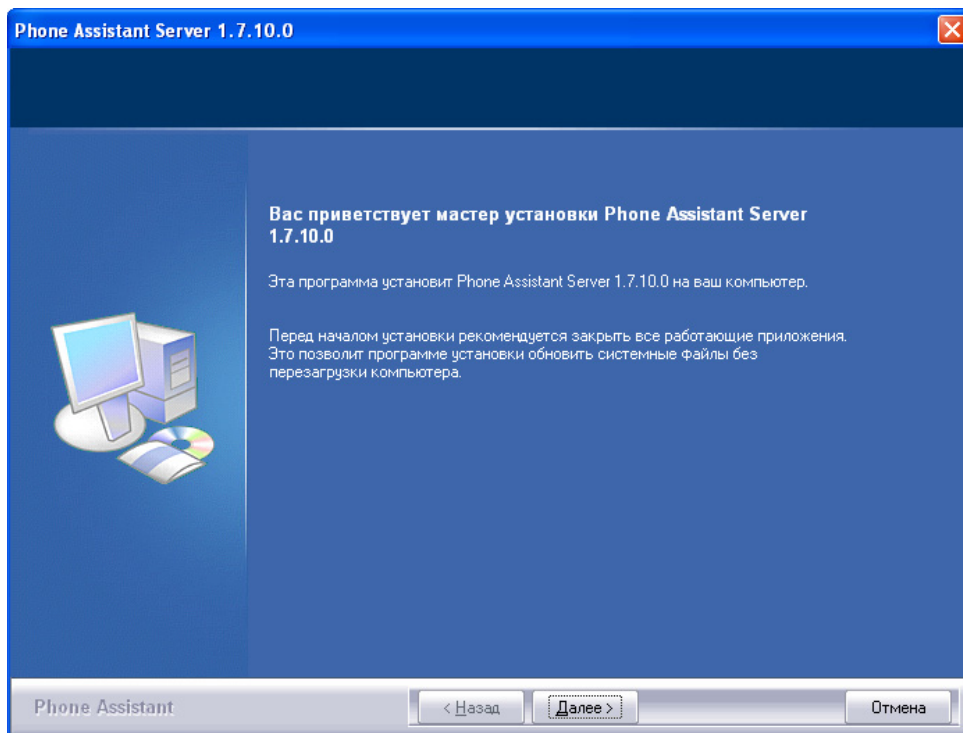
Phone Assistant Server 1.7.10.0

Вас приветствует мастер установки Phone Assistant Server 1.7.10.0

Эта программа установит Phone Assistant Server 1.7.10.0 на ваш компьютер.

Перед началом установки рекомендуется закрыть все работающие приложения. Это позволит программе установки обновить системные файлы без перезагрузки компьютера.

Phone Assistant

< Назад

Далее >

Отмена